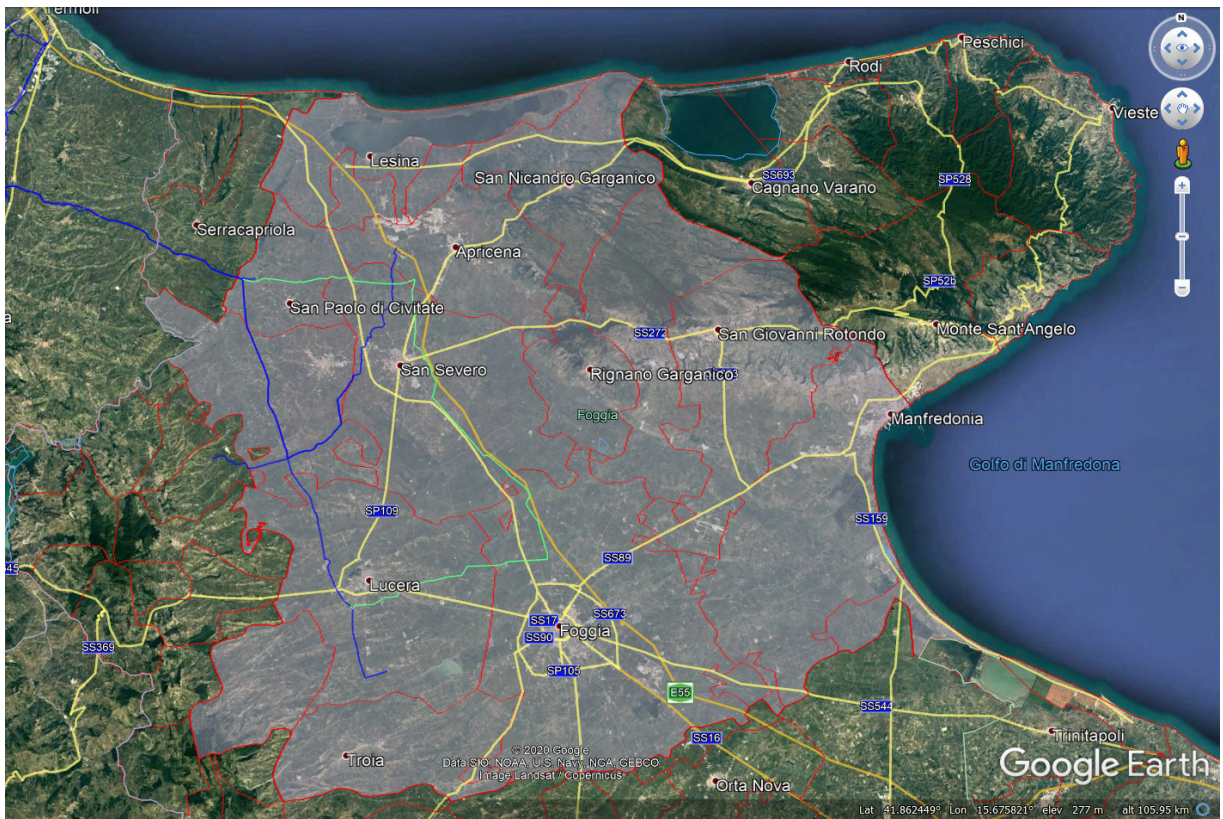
Termoli
Peschici
Rodi
Vieste
N
Lesina
San Nicandro Garganico
SS693
Cagnano Varano
SP528
Serracapriola
Apricena
SP528
San Paolo di Civitate
SS272
San Giovanni Rotondo
Monte Sant'Angelo
San Severo
Rignano Garganico
Foggia
Manfredonia
Golfo di Manfredonia
SP109
SS159
SS89
Lucera
SS673
SS17
Foggia
SS90
SS369
SP105
E55
SS544
SS16
Trinitapoli
Troia
© 2020 Google
Data SIO, NOAA, U.S. Navy, NGA, GEBCO
Image Landsat / Copernicus
Orta Nova
Google Earth
Lat 41.862449° Lon 15.675821° elev 277 m alt 105.95 km